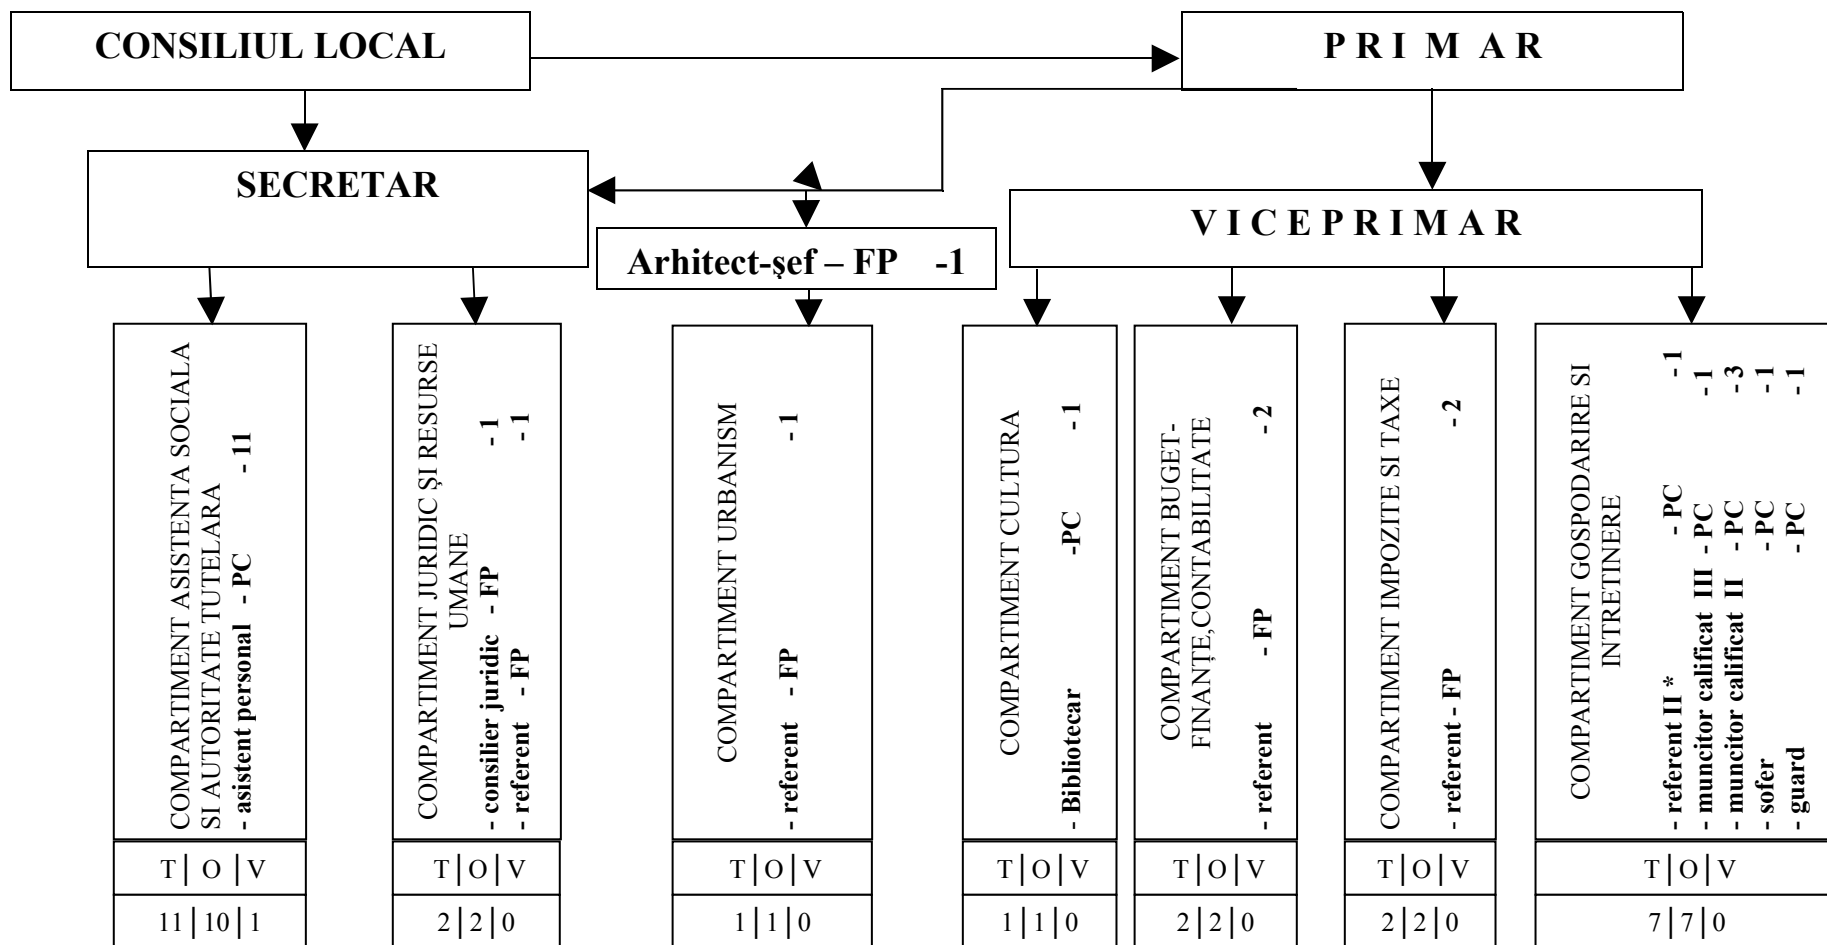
CONSILIUL LOCAL

P R I M A R

SECRETAR

Arhitect-şef – FP -1

V I C E P R I M A R

COMPARTIMENT ASISTENTA SOCIALA SI AUTORITATE TUTELARA
- asistent personal - PC -11

T | O | V
11 | 10 | 1

COMPARTIMENT JURIDIC ŞI RESURSE UMANE
- consilier juridic - FP -1
- referent - FP -1

T | O | V
2 | 2 | 0

COMPARTIMENT URBANISM
- referent - FP -1

T | O | V
1 | 1 | 0

COMPARTIMENT CULTURA
- Bibliotecar -PC -1

T | O | V
1 | 1 | 0

COMPARTIMENT BUGET-FINANȚE,CONTABILITATE
- referent - FP -2

T | O | V
2 | 2 | 0

COMPARTIMENT IMPOZITE SI TAXE
- referent - FP -2

T | O | V
2 | 2 | 0

COMPARTIMENT GOSPODARIRE SI INTRETINERE
- referent II * -PC -1
- muncitor calificat III - PC -1
- muncitor calificat II - PC -3
- sofer - PC -1
- guard - PC -1

T | O | V
7 | 7 | 0